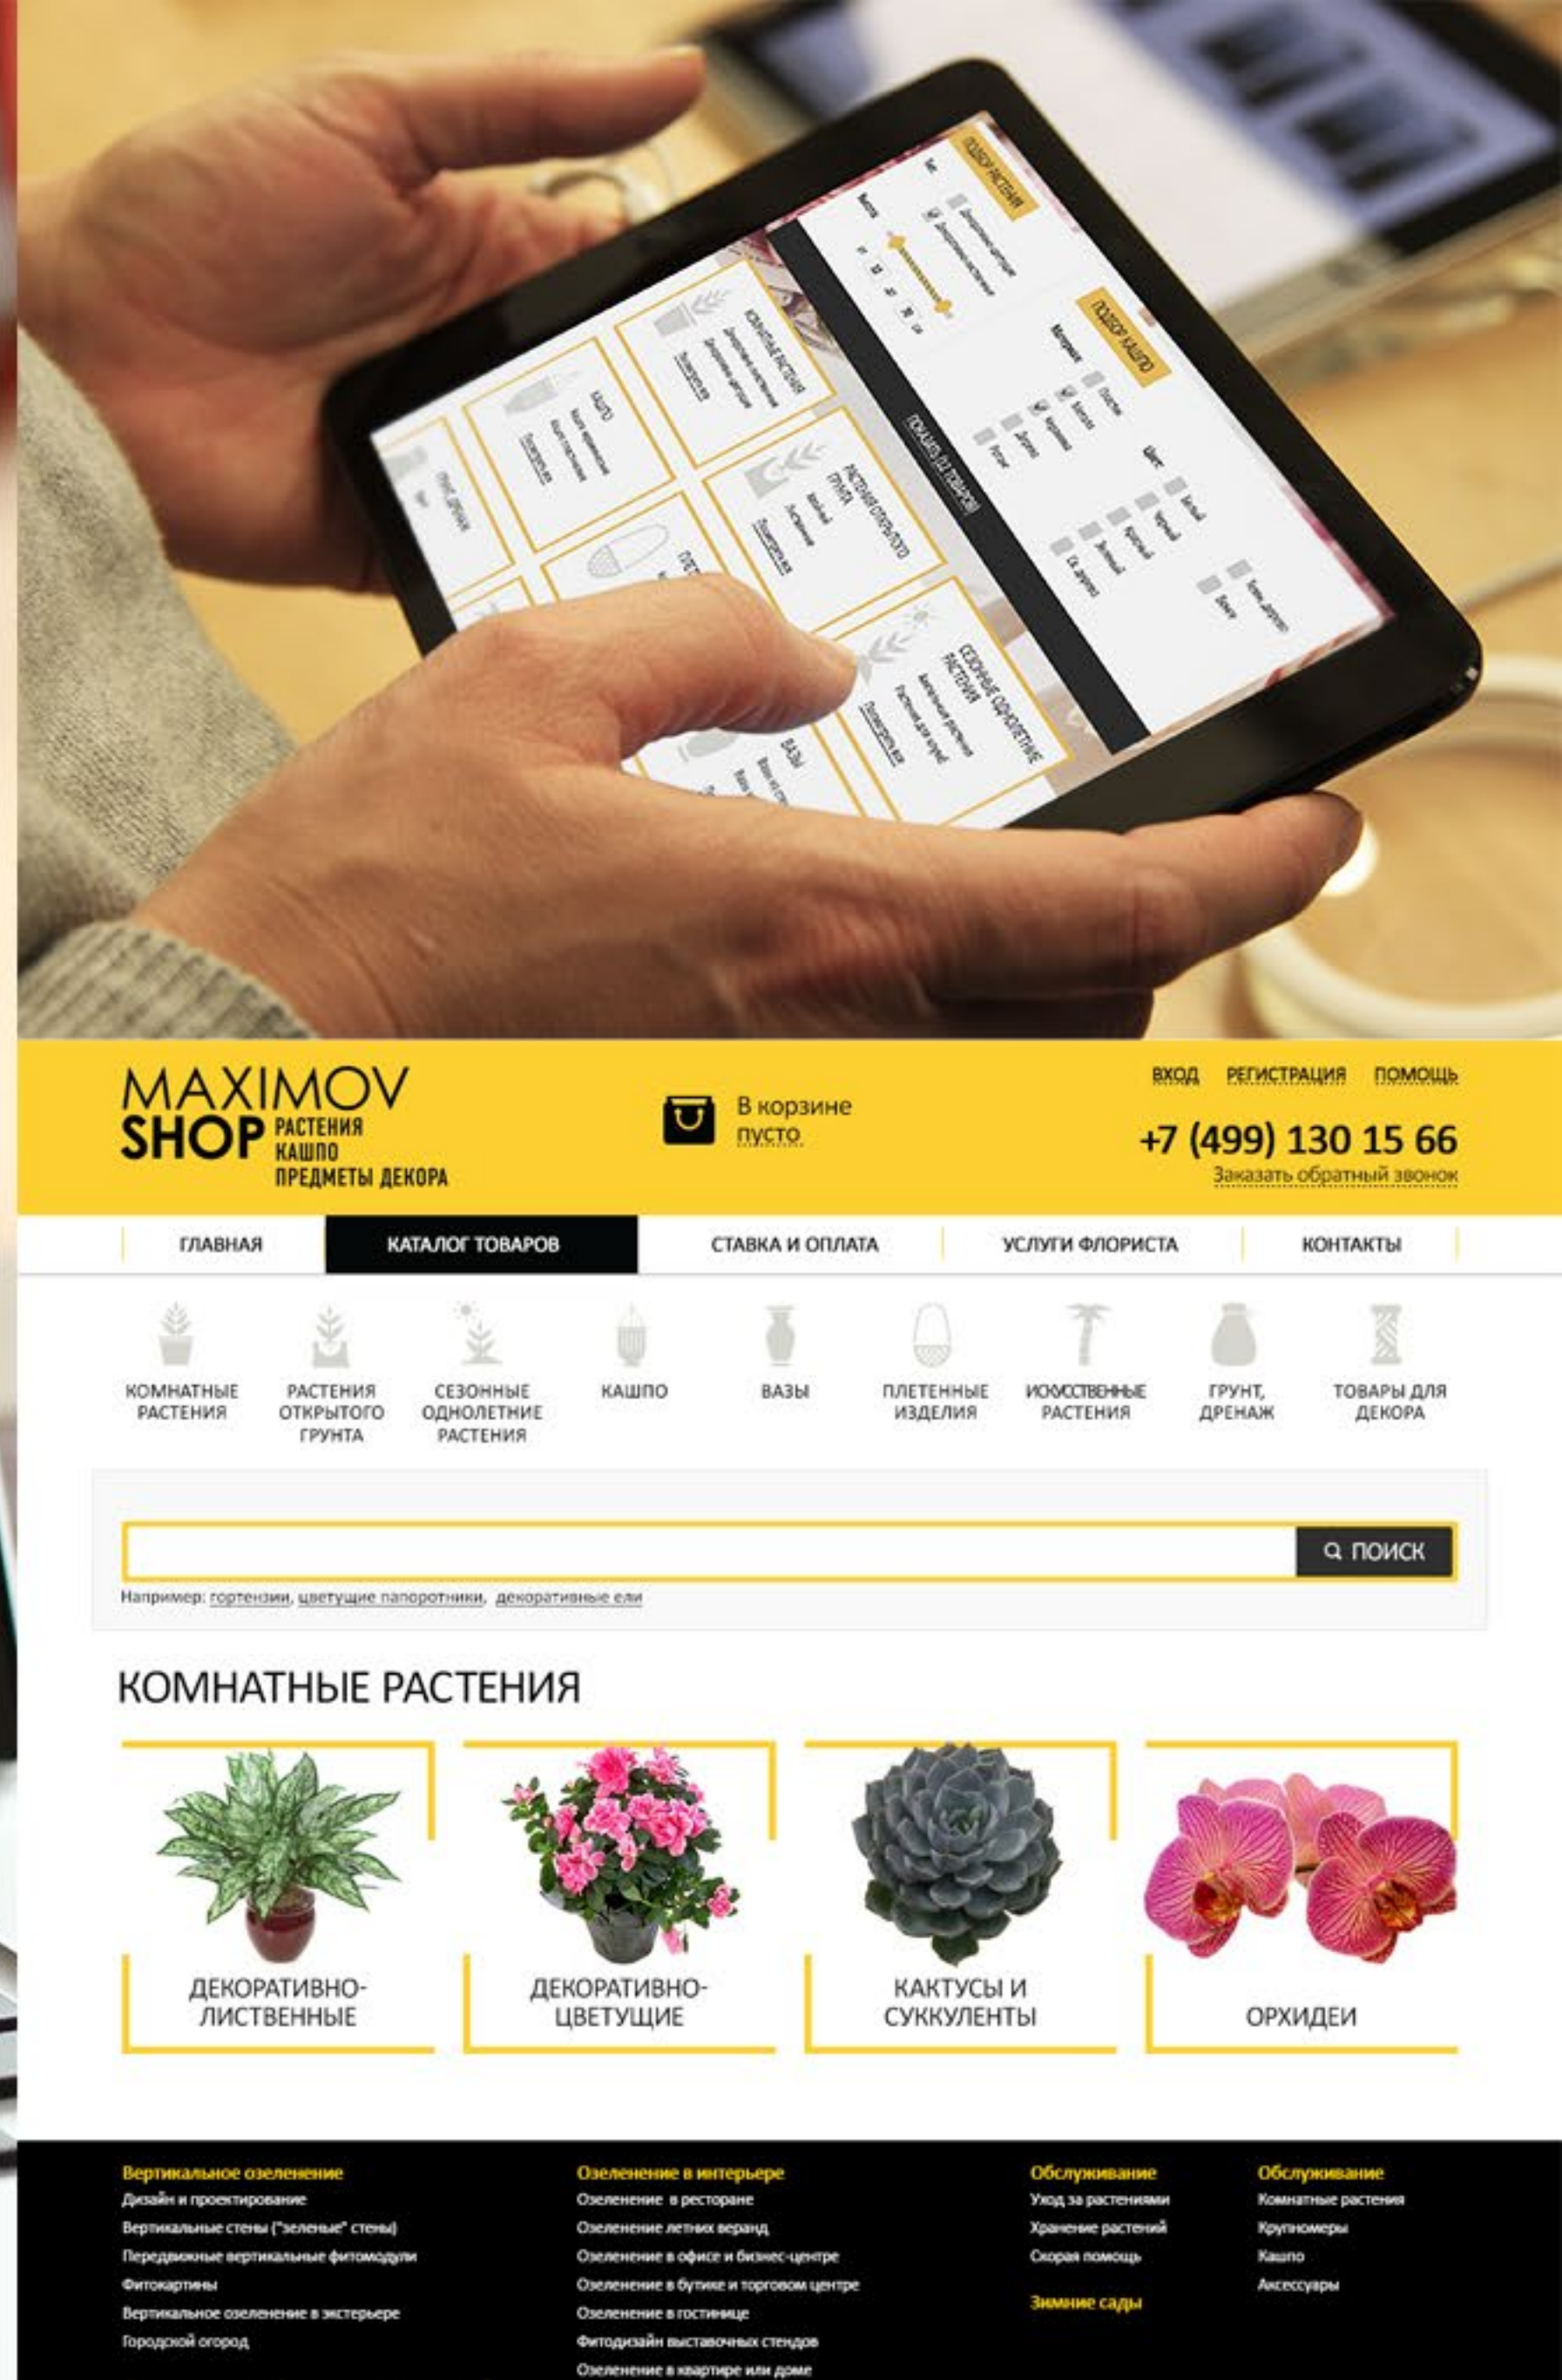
MAXIMOV SHOP РАСТЕНИЯ КАШПО ПРЕДМЕТЫ ДЕКОРА

В корзине пусто

ВХОД РЕГИСТРАЦИЯ ПОМОЩЬ

+7 (499) 130 15 66
Заказать обратный звонок

ГЛАВНАЯ | КАТАЛОГ ТОВАРОВ | СТАВКА И ОПЛАТА | УСЛУГИ ФЛОРИСТА | КОНТАКТЫ

КОМНАТНЫЕ РАСТЕНИЯ
РАСТЕНИЯ ОТКРЫТОГО ГРУНТА
СЕЗОННЫЕ ОДНОЛЕТНИЕ РАСТЕНИЯ
КАШПО
ВАЗЫ
ПЛЕТЕННЫЕ ИЗДЕЛИЯ
ИСКУССТВЕННЫЕ РАСТЕНИЯ
ГРУНТ, ДРЕНАЖ
ТОВАРЫ ДЛЯ ДЕКОРА

ПОИСК

Например: гортензии, цветущие папоротники, декоративные ели

КОМНАТНЫЕ РАСТЕНИЯ

ДЕКОРАТИВНО-ЛИСТВЕННЫЕ
ДЕКОРАТИВНО-ЦВЕТУЩИЕ
КАКТУСЫ И СУККУЛЕНТЫ
ОРХИДЕИ

Вертикальное озеленение
Дизайн и проектирование
Вертикальные стены ("зеленые" стены)
Передвижные вертикальные фитомодули
Фитокартины
Вертикальное озеленение в экстерьере
Городской огород

Озеленение в интерьере
Озеленение в ресторане
Озеленение летних веранд
Озеленение в офисе и бизнес-центре
Озеленение в бутике и торговом центре
Озеленение в гостинице
Фитодизайн выставочных стендов
Озеленение в квартире или доме

Обслуживание
Уход за растениями
Хранение растений
Скорая помощь

Зимние сады

Обслуживание
Комнатные растения
Крупномеры
Кашпо
Аксессуары